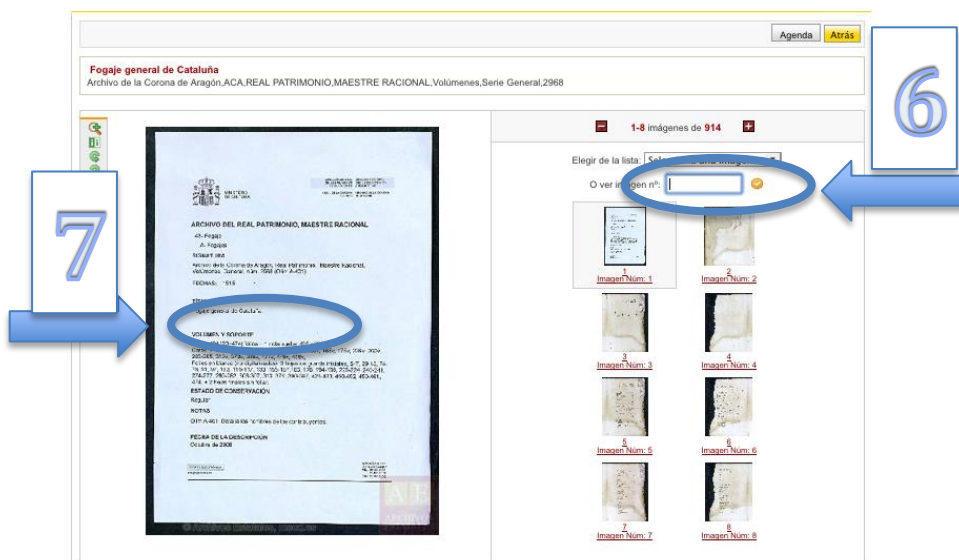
Agenda Atrás

Fogaje general de Cataluña
Archivo de la Corona de Aragón,ACA,REAL PATRIMONIO,MAESTRE RACIONAL,Volúmenes,Serie General,2968

6

7

1-8 imágenes de 914

Elegir de la lista: Sel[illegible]

O ver imagen nº:

1
Imagen Núm: 1

2
Imagen Núm: 2

3
Imagen Núm: 3

4
Imagen Núm: 4

5
Imagen Núm: 5

6
Imagen Núm: 6

7
Imagen Núm: 7

8
Imagen Núm: 8

MINISTERIO DE CULTURA

ARCHIVO DEL REAL PATRIMONIO, MAESTRE RACIONAL

A5. Fogaje
A. Fogajes

SIGNATURA

FECHAS: 1515

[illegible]
Fogaje general de Cataluña.

VOLUMEN Y SOPORTE

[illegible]

ESTADO DE CONSERVACIÓN
Regular

NOTAS
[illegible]

FECHA DE LA DESCRIPCIÓN
Octubre de 2008

AE
ARCHIVOS